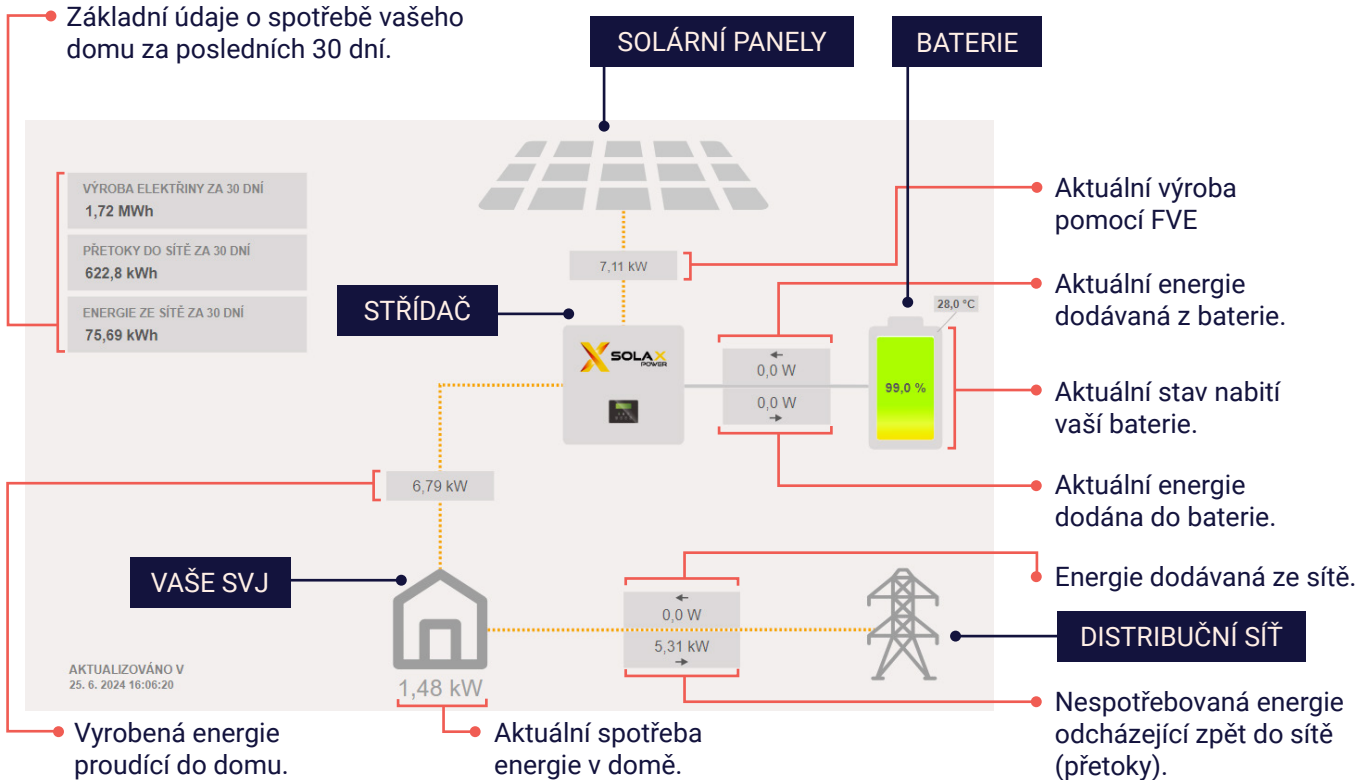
Základní údaje o spotřebě vašeho domu za posledních 30 dní.

SOLÁRNÍ PANELY

BATERIE

VÝROBA ELEKTŘINY ZA 30 DNÍ
1,72 MWh

PŘETOKY DO SÍTĚ ZA 30 DNÍ
622,8 kWh

ENERGIE ZE SÍTĚ ZA 30 DNÍ
75,69 kWh

Aktuální výroba pomocí FVE

7,11 kW

Aktuální energie dodávaná z baterie.

STŘÍDAČ

28,0 °C

SOLAX POWER

0,0 W

0,0 W

99,0 %

Aktuální stav nabití vaší baterie.

6,79 kW

Aktuální energie dodána do baterie.

Energie dodávaná ze sítě.

VAŠE SVJ

0,0 W

5,31 kW

DISTRIBUČNÍ SÍŤ

AKTUALIZOVÁNO V
25. 6. 2024 16:06:20

1,48 kW

Nespotřebovaná energie odcházející zpět do sítě (přetoky).

Vyrobená energie proudící do domu.

Aktuální spotřeba energie v domě.